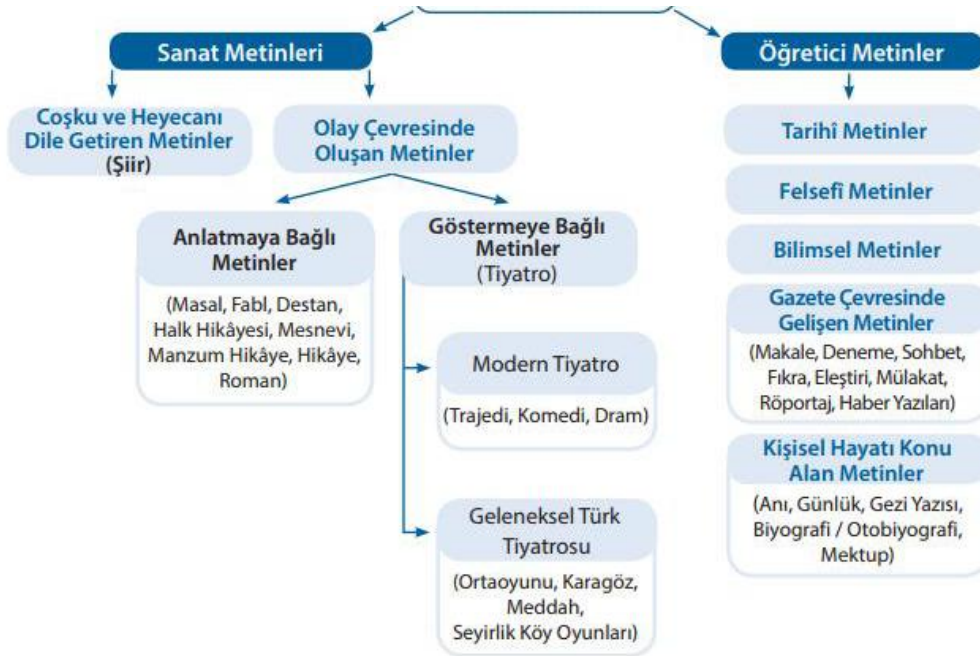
Sanat Metinleri

Coşku ve Heyecanı Dile Getiren Metinler (Şiir)

Olay Çevresinde Oluşan Metinler

Anlatmaya Bağlı Metinler

(Masal, Fabl, Destan, Halk Hikâyesi, Mesnevi, Manzum Hikâye, Hikâye, Roman)

Göstermeye Bağlı Metinler (Tiyatro)

Modern Tiyatro

(Trajedi, Komedi, Dram)

Geleneksel Türk Tiyatrosu

(Ortaoyunu, Karagöz, Meddah, Seyirlik Köy Oyunları)

Öğretici Metinler

Tarihî Metinler

Felsefî Metinler

Bilimsel Metinler

Gazete Çevresinde Gelişen Metinler

(Makale, Deneme, Sohbet, Fıkra, Eleştiri, Mülakat, Röportaj, Haber Yazıları)

Kişisel Hayatı Konu Alan Metinler

(Anı, Günlük, Gezi Yazısı, Biyografi / Otobiyografi, Mektup)